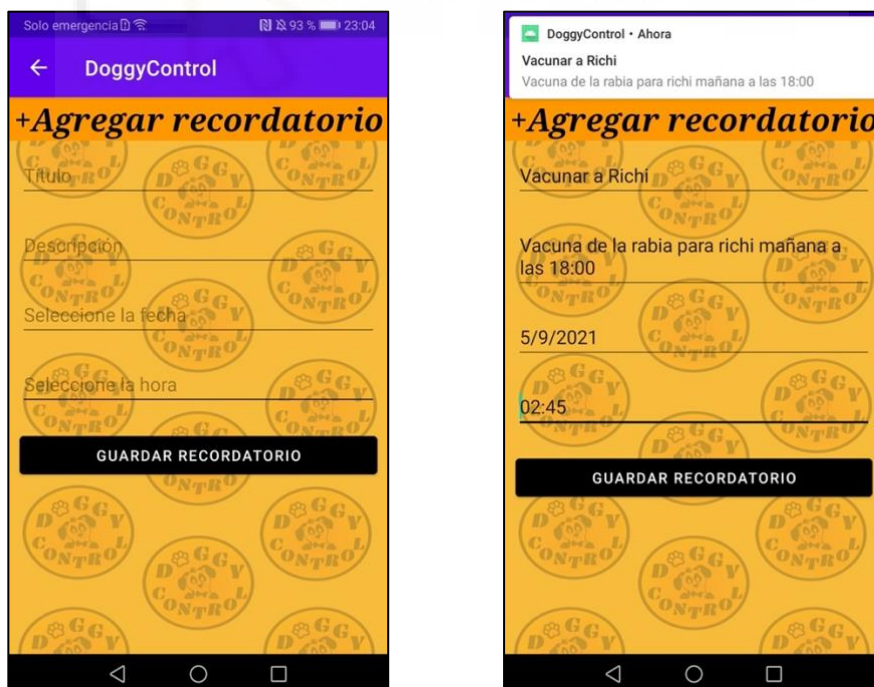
Solo emergencia 93 % 23:04

DoggyControl

+Agregar recordatorio

Titulo

Descripcion

Seleccione la fecha

Seleccione la hora

GUARDAR RECORDATORIO

DoggyControl • Ahora

Vacunar a Richi

Vacuna de la rabia para richi mañana a las 18:00

+Agregar recordatorio

Vacunar a Richi

Vacuna de la rabia para richi mañana a las 18:00

5/9/2021

02:45

GUARDAR RECORDATORIO